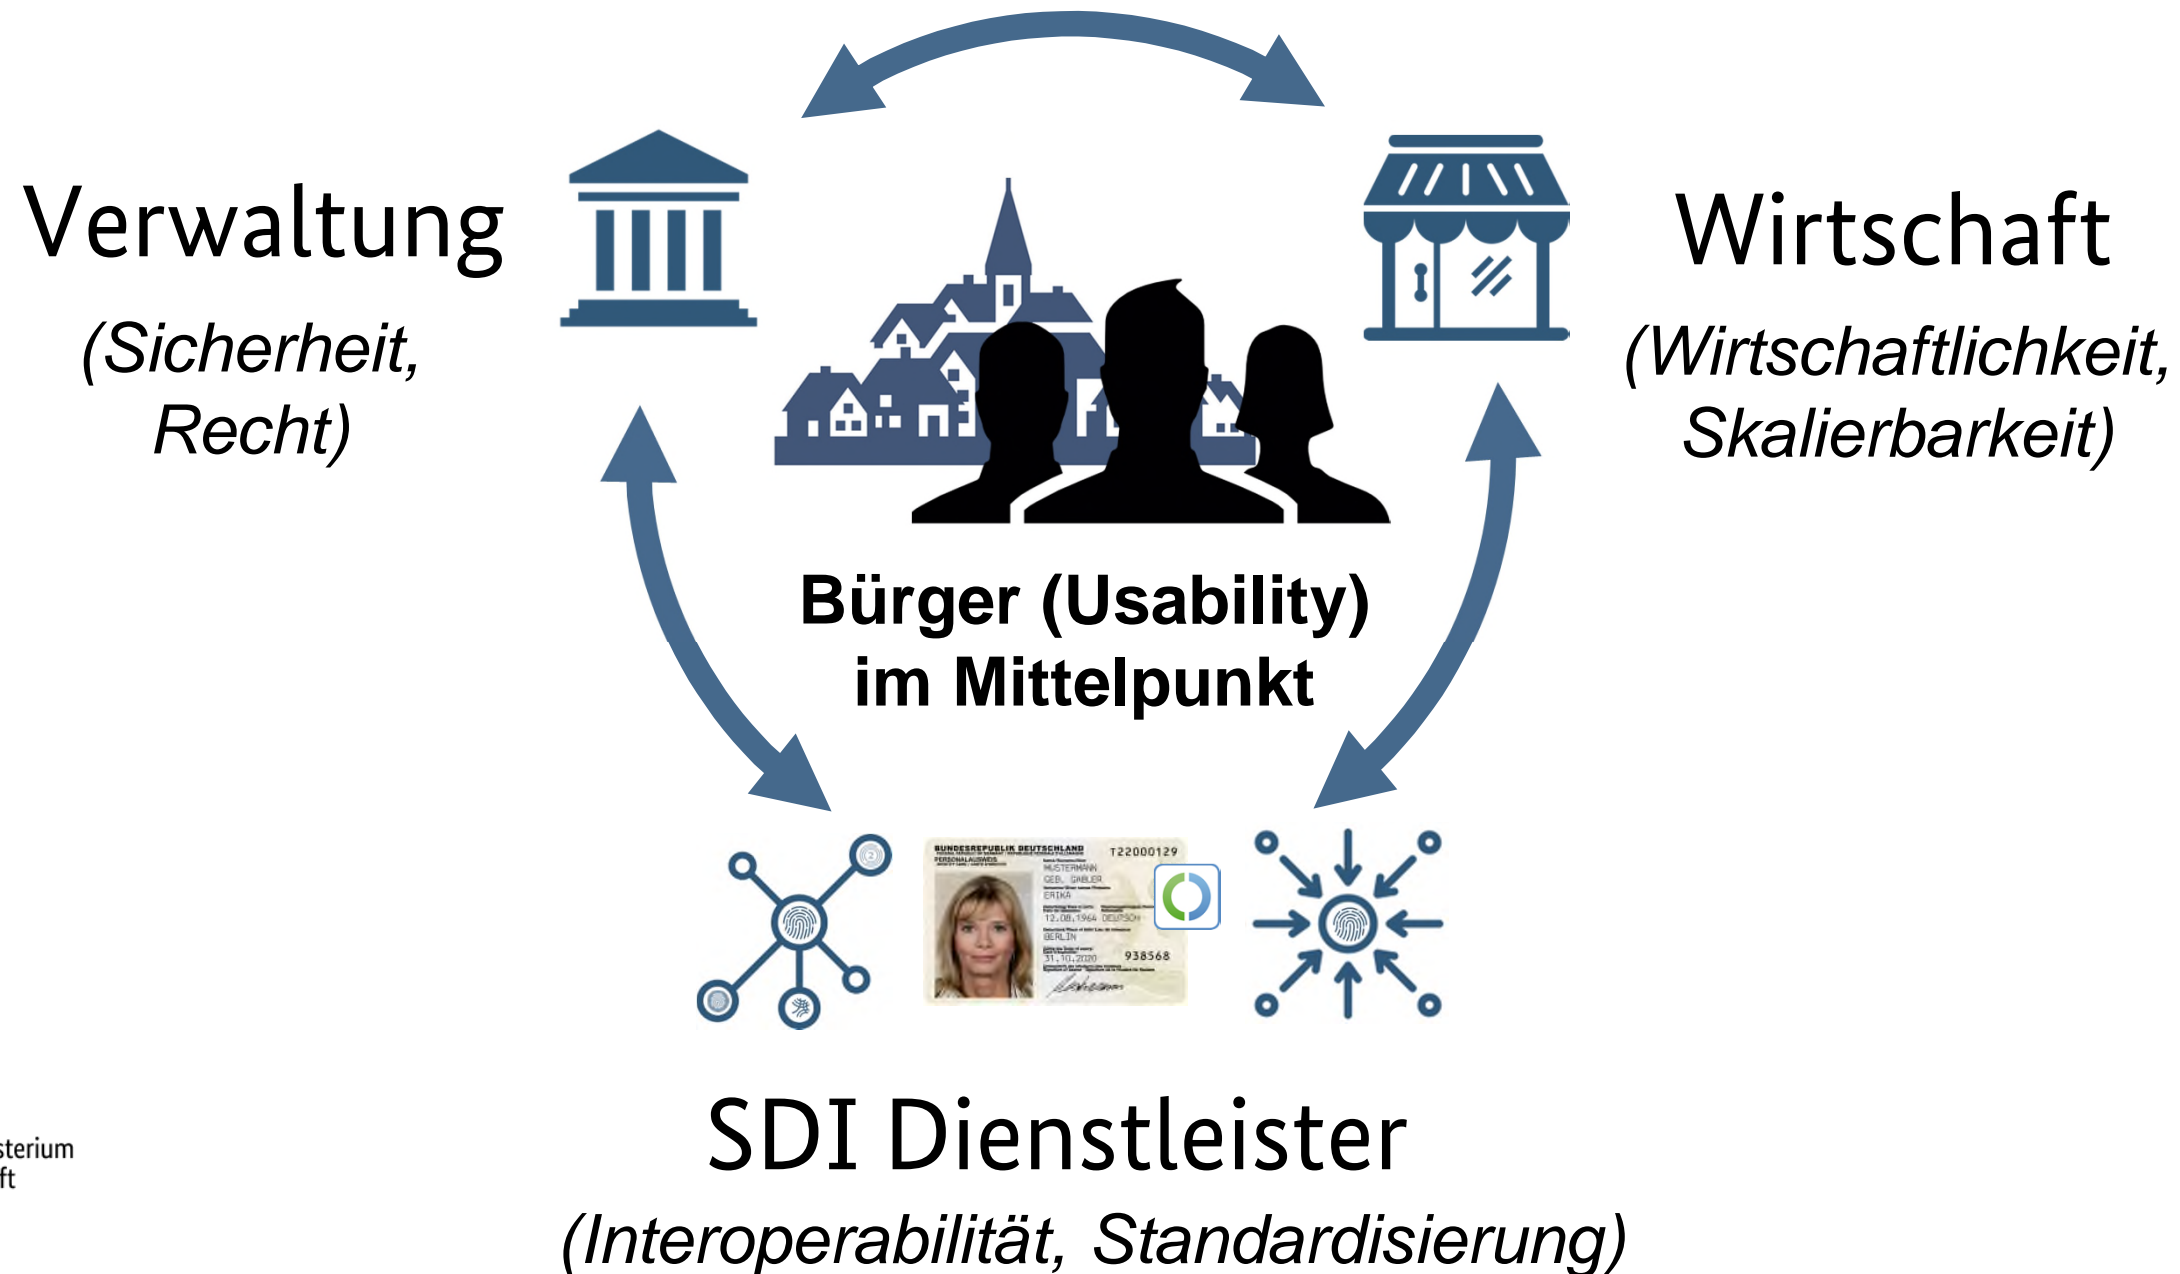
Verwaltung

(Sicherheit, Recht)

Wirtschaft

(Wirtschaftlichkeit, Skalierbarkeit)

Bürger (Usability) im Mittelpunkt

BUNDESREPUBLIK DEUTSCHLAND T22000129
PERSONALAUSWEIS
MUSTERMANN
GEB. GABLER
ERIKA
12.08.1964 DEUTSCH
BERLIN
31.10.2020 938568

SDI Dienstleister

(Interoperabilität, Standardisierung)

sterium
ft